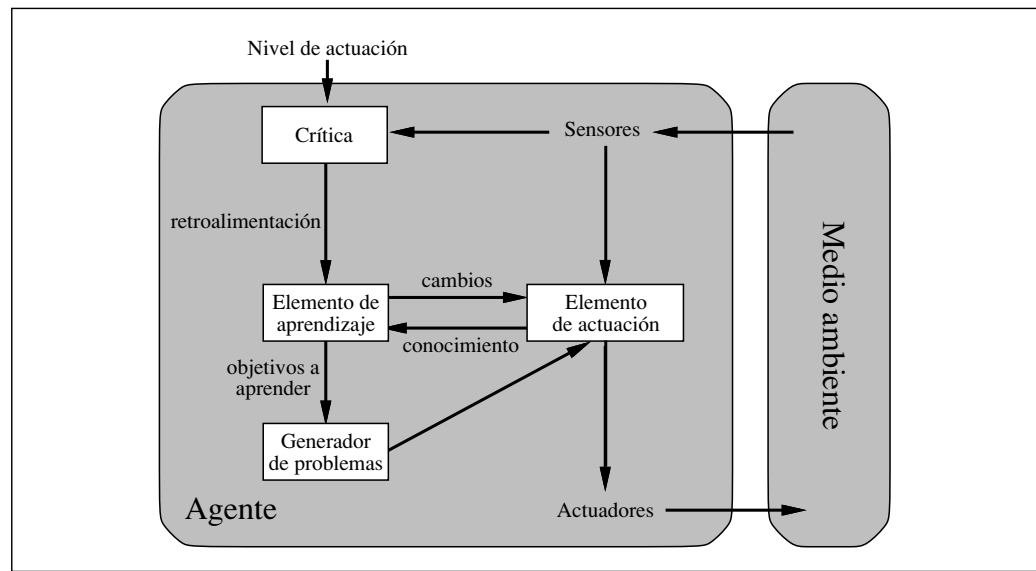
Nivel de actuación

Crítica

Sensores

retroalimentación

cambios

Elemento de aprendizaje

Elemento de actuación

conocimiento

objetivos a aprender

Generador de problemas

Agente

Actuadores

Medio ambiente